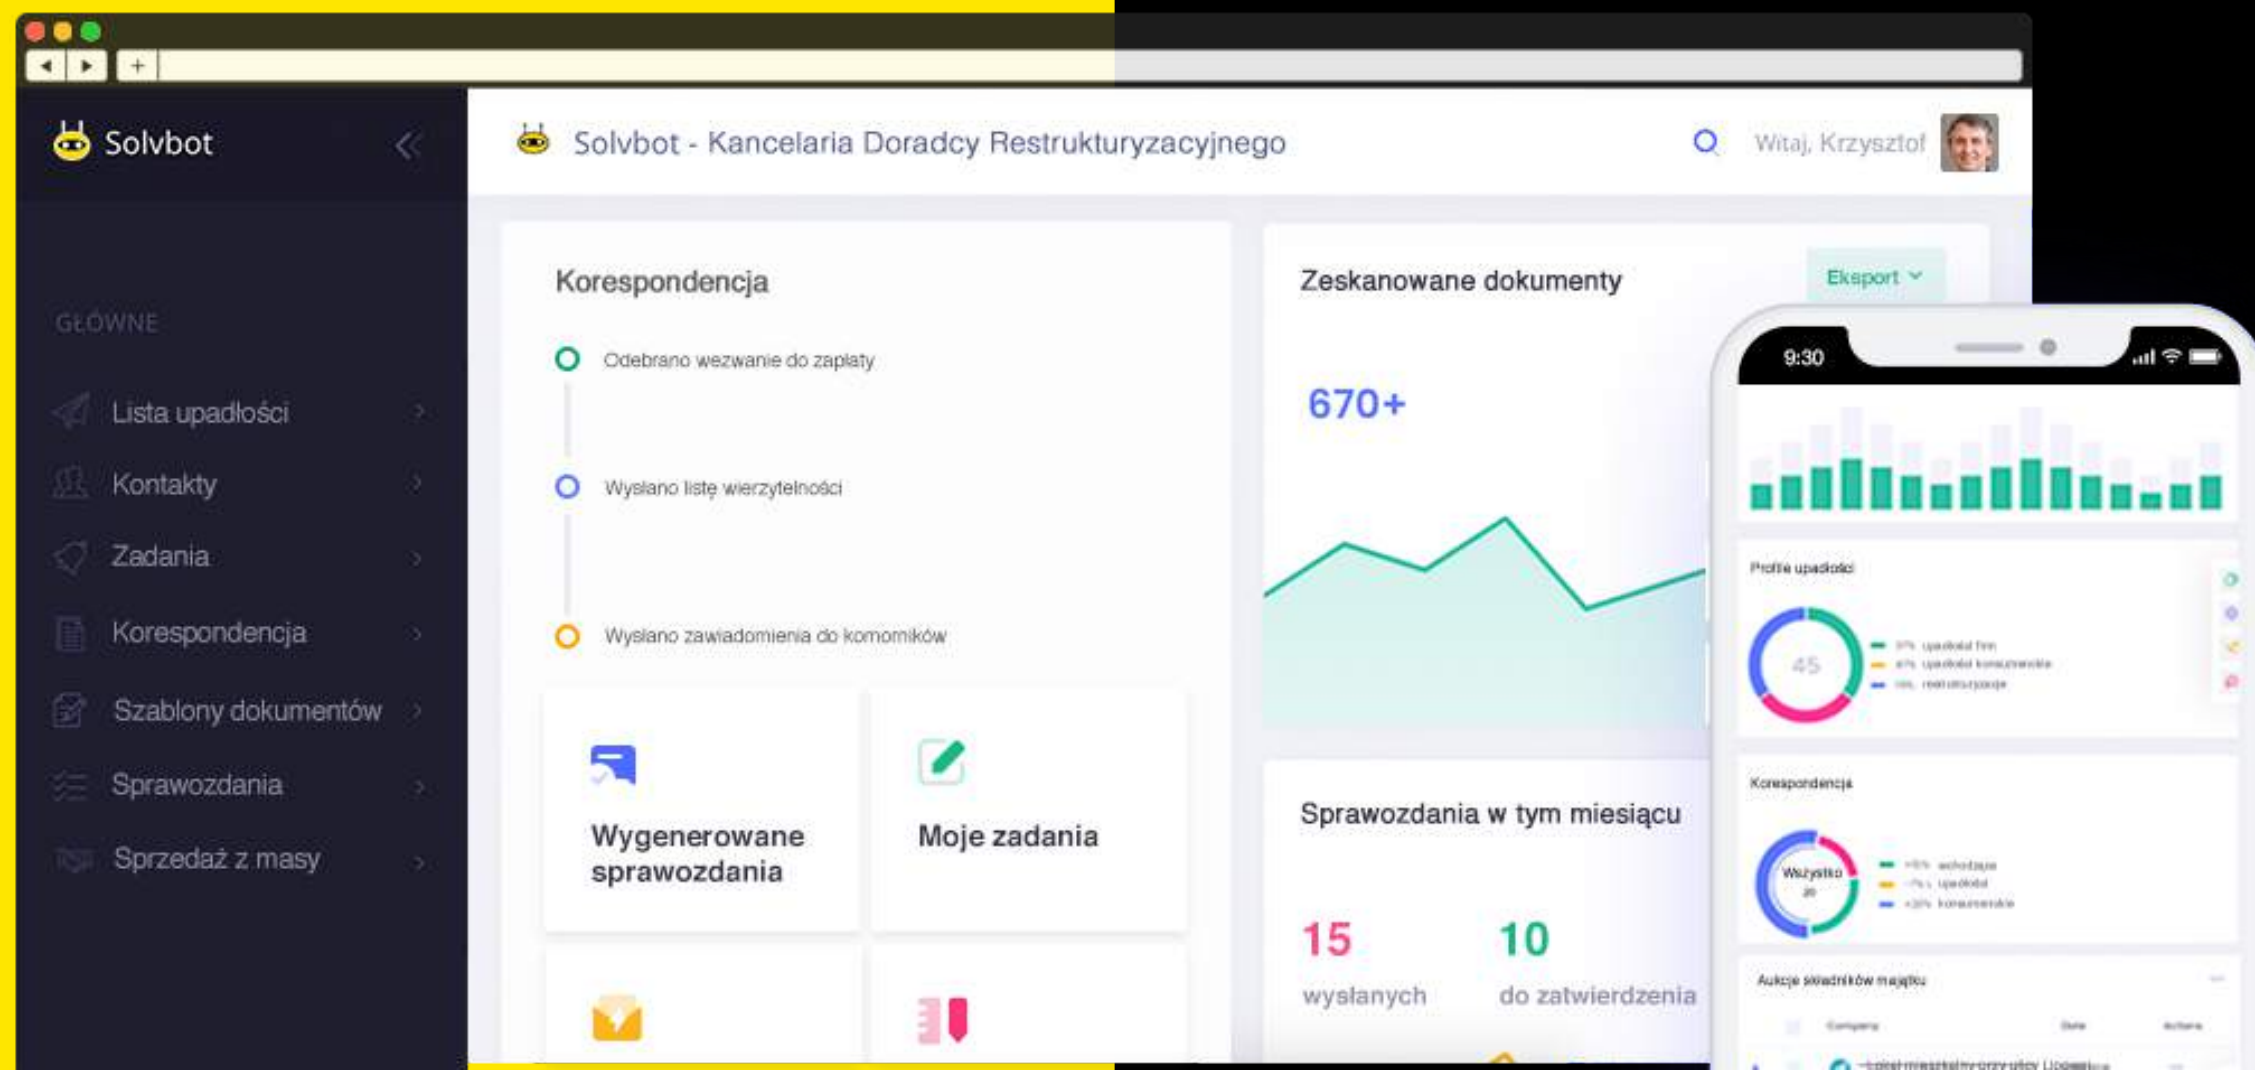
Solvbot

GŁÓWNE

Lista upadłości

Kontakty

Zadania

Korespondencja

Szablony dokumentów

Sprawozdania

Sprzedaż z masy

Solvbot - Kancelaria Doradcy Restrukturyzacyjnego

Witaj, Krzysztof

Korespondencja

Odebrano wezwanie do zapłaty

Wysłano listę wierzytelności

Wysłano zawiadomienia do komorników

Wygenerowane sprawozdania

Moje zadania

Zeskanowane dokumenty

Eksport

670+

Sprawozdania w tym miesiącu

15
wysłanych

10
do zatwierdzenia

9:30

Profile upadłości

45

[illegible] upadłość firm
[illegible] upadłość konsumencka
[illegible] restrukturyzacje

Korespondencja

Wszystko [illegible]

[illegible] wchodzące
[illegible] upadłość
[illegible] konsumenckie

Aukcje składników majątku

Company
Date
Actions
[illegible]